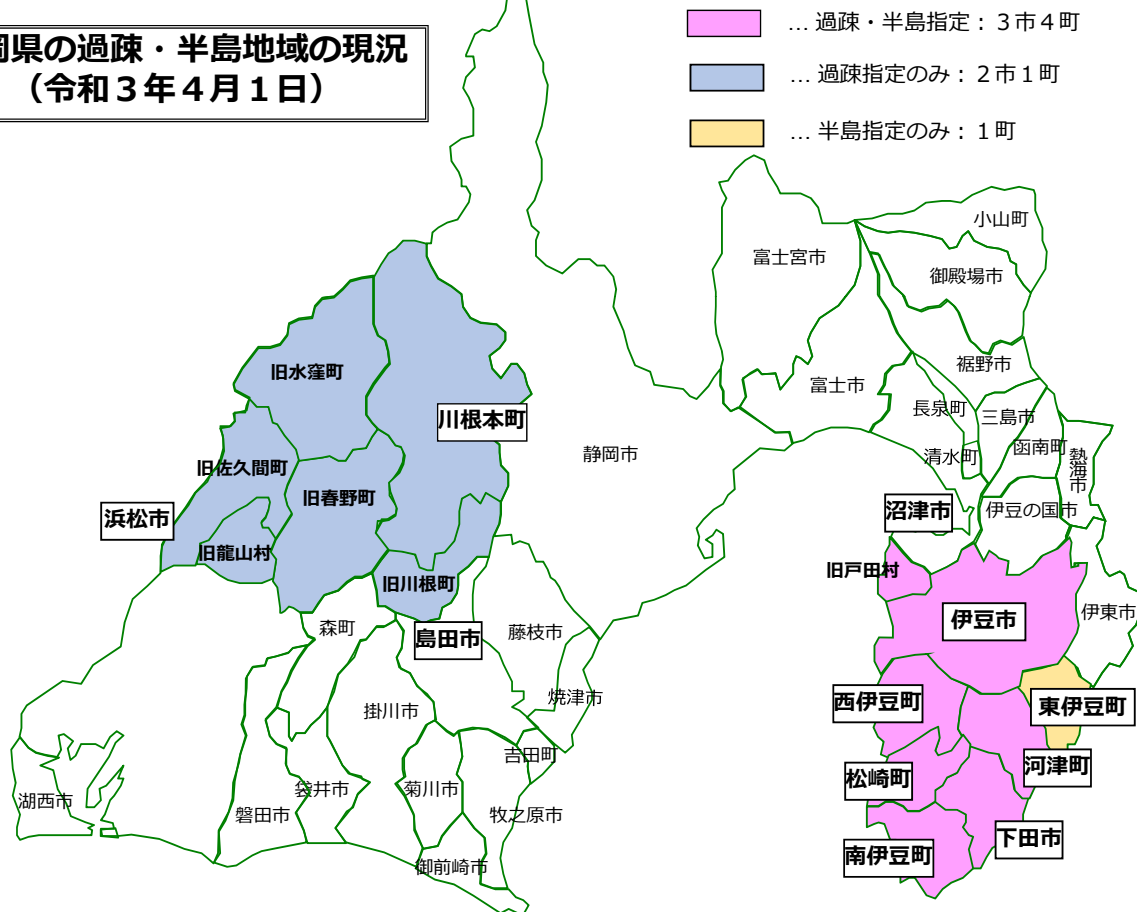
岡県の過疎・半島地域の現況
（令和３年４月１日）

… 過疎・半島指定：３市４町
… 過疎指定のみ：２市１町
… 半島指定のみ：１町

小山町
富士宮市
御殿場市
裾野市
富士市
長泉町
三島市
清水町
函南町
熱海市
静岡市
旧水窪町
川根本町
旧佐久間町
旧春野町
浜松市
旧龍山村
旧川根町
沼津市
伊豆の国市
旧戸田村
伊豆市
伊東市
森町
島田市
藤枝市
焼津市
掛川市
吉田町
西伊豆町
東伊豆町
河津町
松崎町
湖西市
袋井市
菊川市
磐田市
牧之原市
御前崎市
南伊豆町
下田市